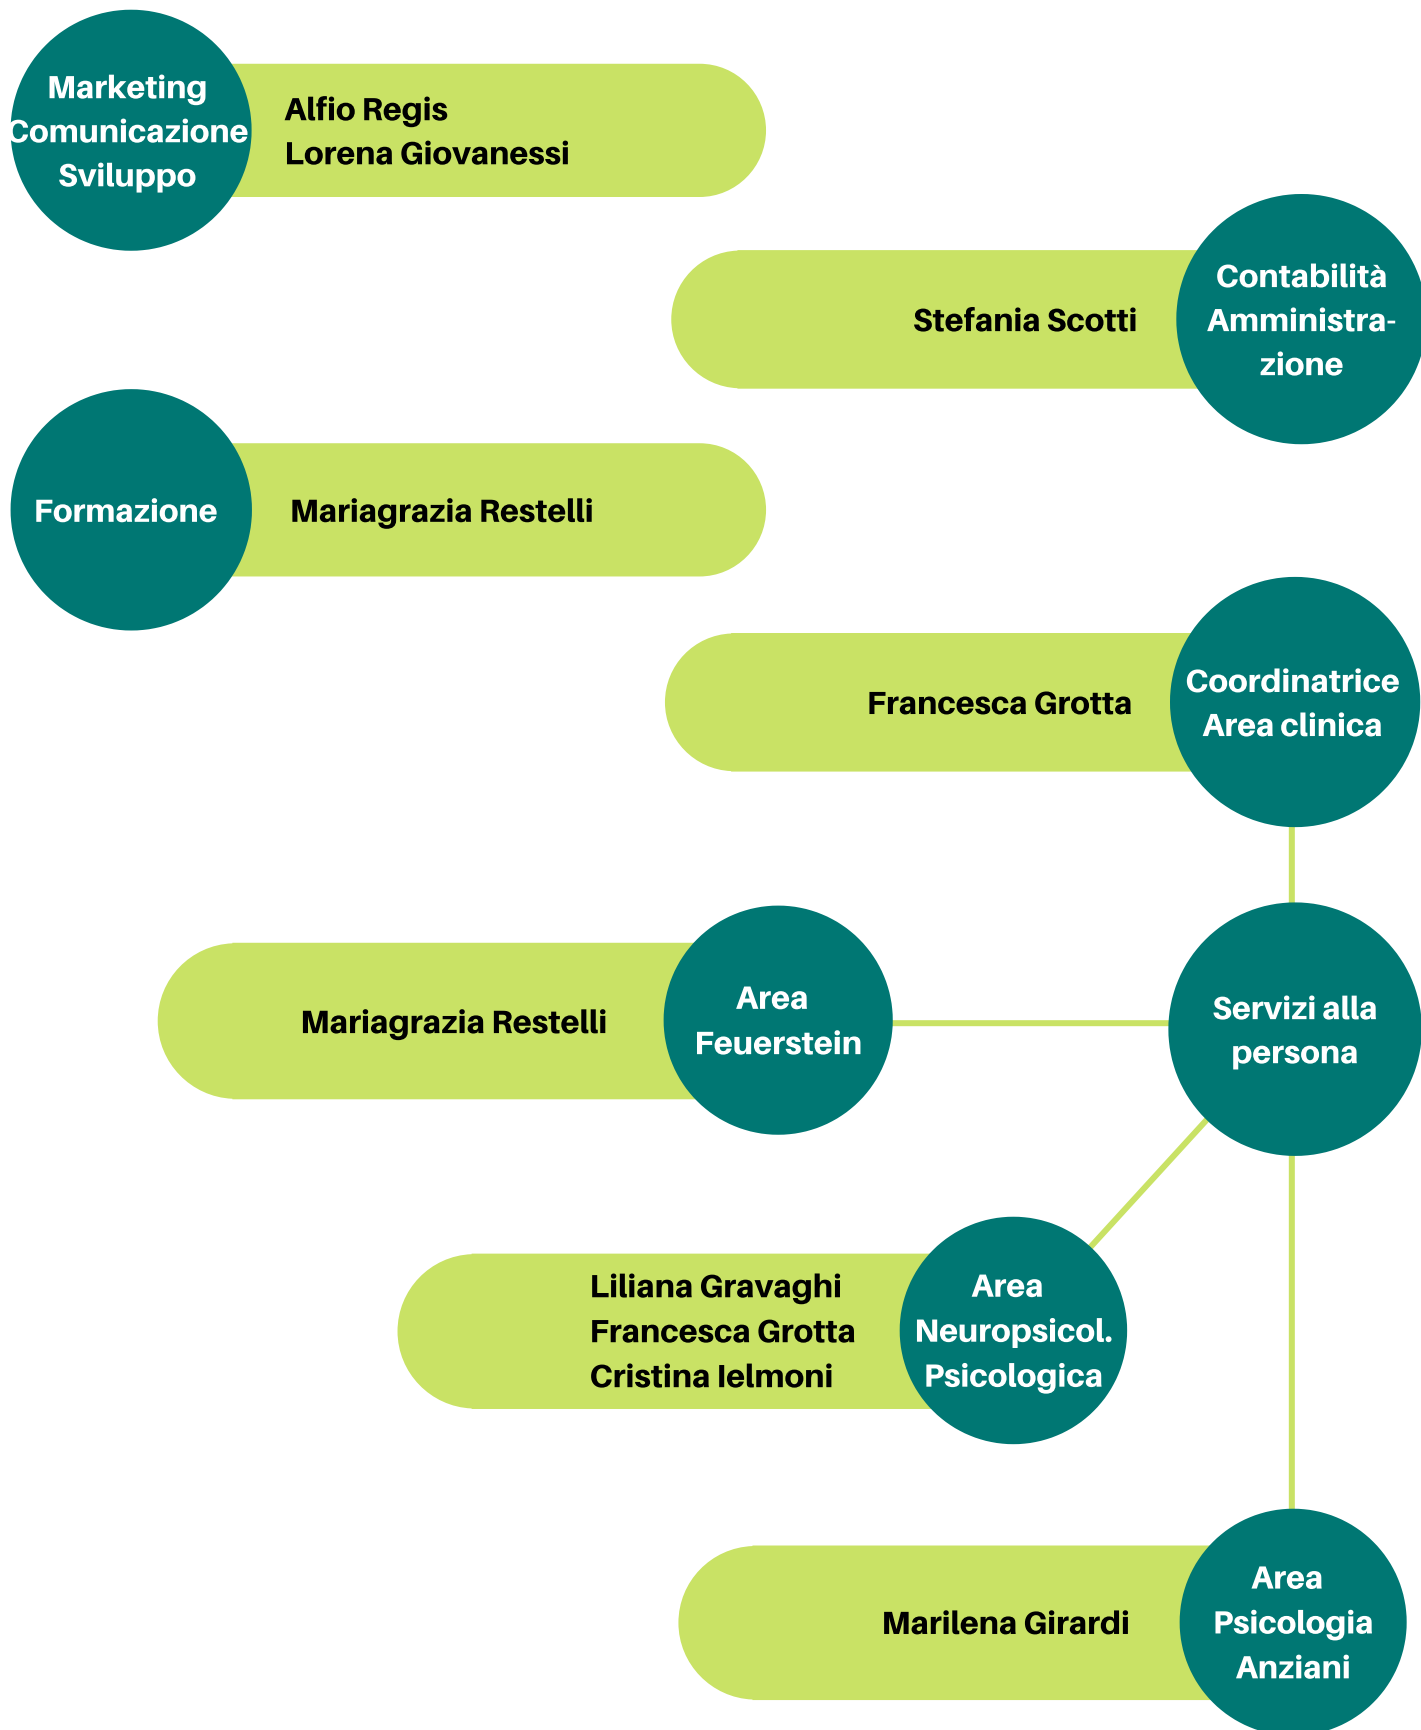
Marketing
Comunicazione
Sviluppo

Alfio Regis
Lorena Giovanessi

Stefania Scotti

Contabilità
Amministrazione

Formazione

Mariagrazia Restelli

Francesca Grotta

Coordinatrice
Area clinica

Mariagrazia Restelli

Area
Feuerstein

Servizi alla
persona

Liliana Gravaghi
Francesca Grotta
Cristina Ielmoni

Area
Neuropsicol.
Psicologica

Marilena Girardi

Area
Psicologia
Anziani